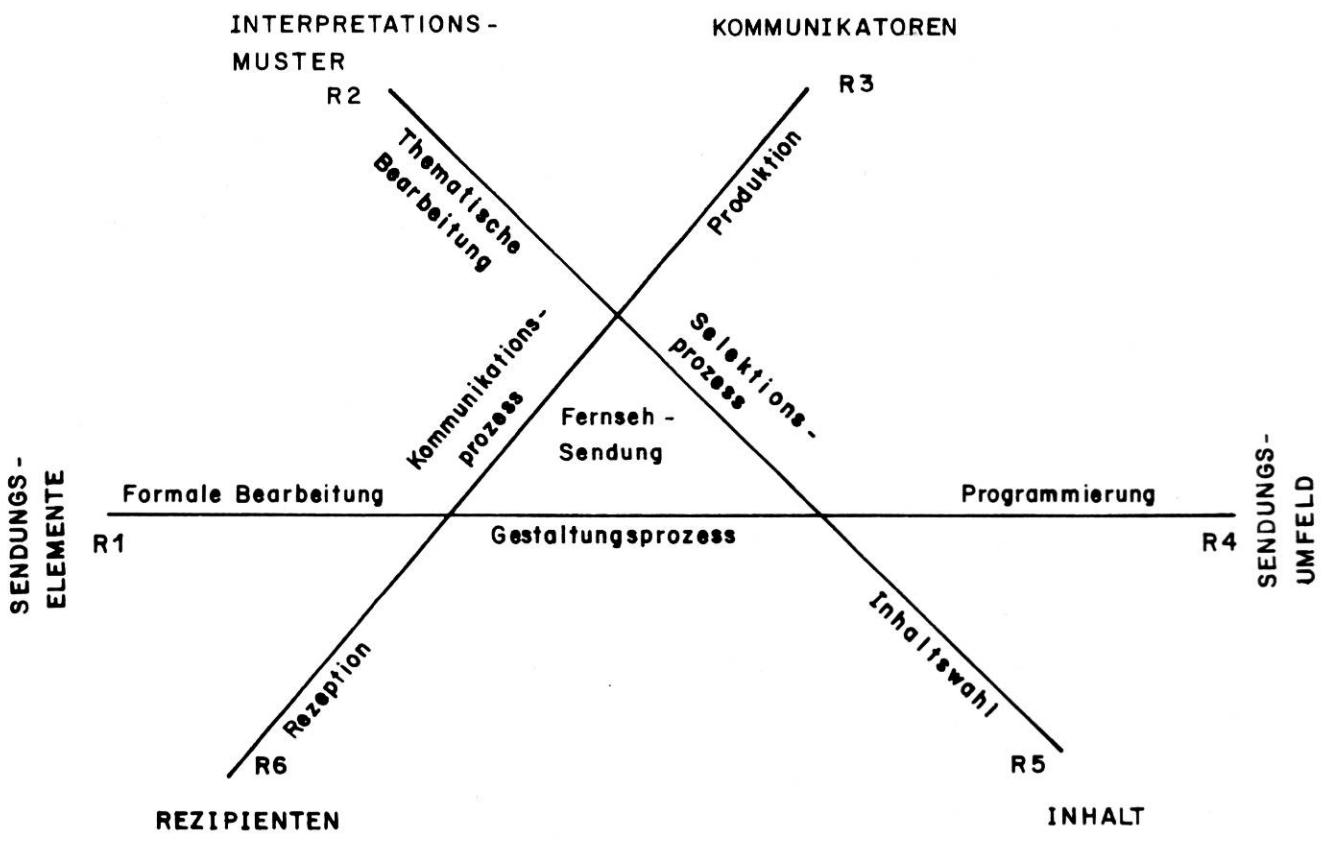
INTERPRETATIONS-MUSTER

KOMMUNIKATOREN

R2

R3

Thematische Bearbeitung

Produktion

Kommunikations-prozess

Selektions-prozess

Fernseh - Sendung

SENDUNGS-ELEMENTE

Formale Bearbeitung

Programmierung

SENDUNGS-UMFELD

R1

Gestaltungsprozess

R4

Rezeption

Inhaltswahl

R6

R5

REZIPIENTEN

INHALT